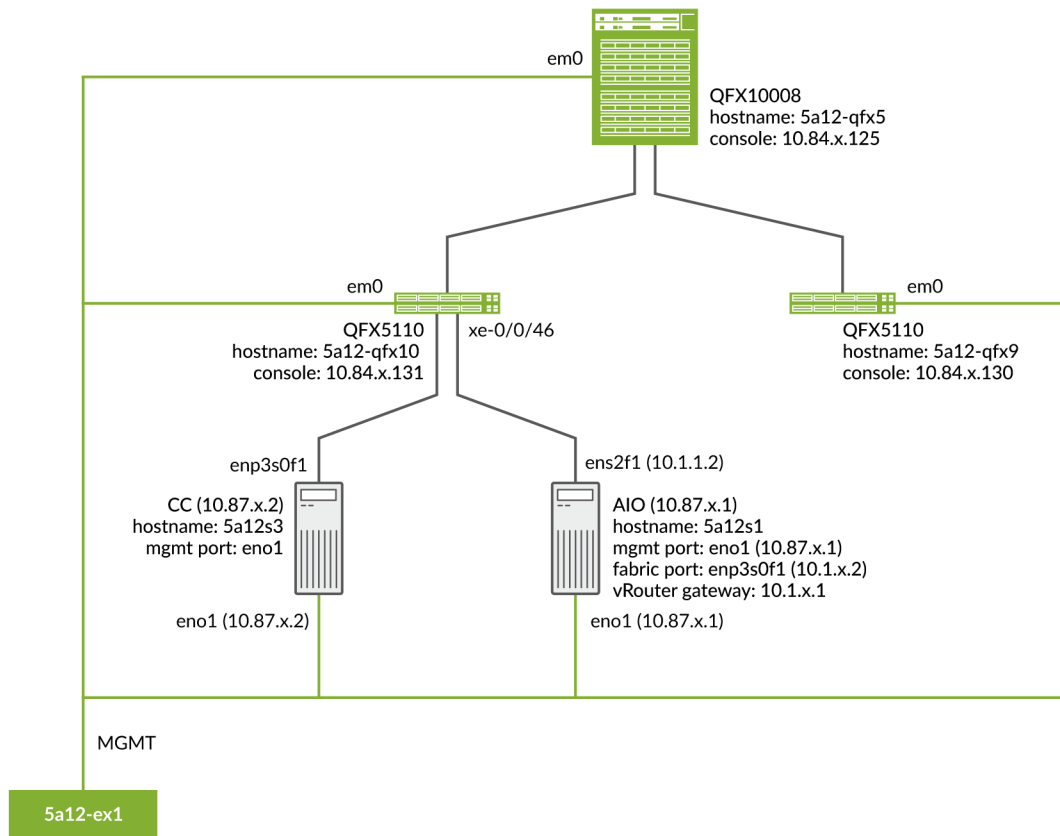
em0

QFX10008
hostname: 5a12-qfx5
console: 10.84.x.125

em0

QFX5110
hostname: 5a12-qfx10
console: 10.84.x.131

xe-0/0/46

em0

QFX5110
hostname: 5a12-qfx9
console: 10.84.x.130

enp3s0f1

CC (10.87.x.2)
hostname: 5a12s3
mgmt port: eno1

eno1 (10.87.x.2)

ens2f1 (10.1.1.2)

AIO (10.87.x.1)
hostname: 5a12s1
mgmt port: eno1 (10.87.x.1)
fabric port: enp3s0f1 (10.1.x.2)
vRouter gateway: 10.1.x.1

eno1 (10.87.x.1)

MGMT

5a12-ex1